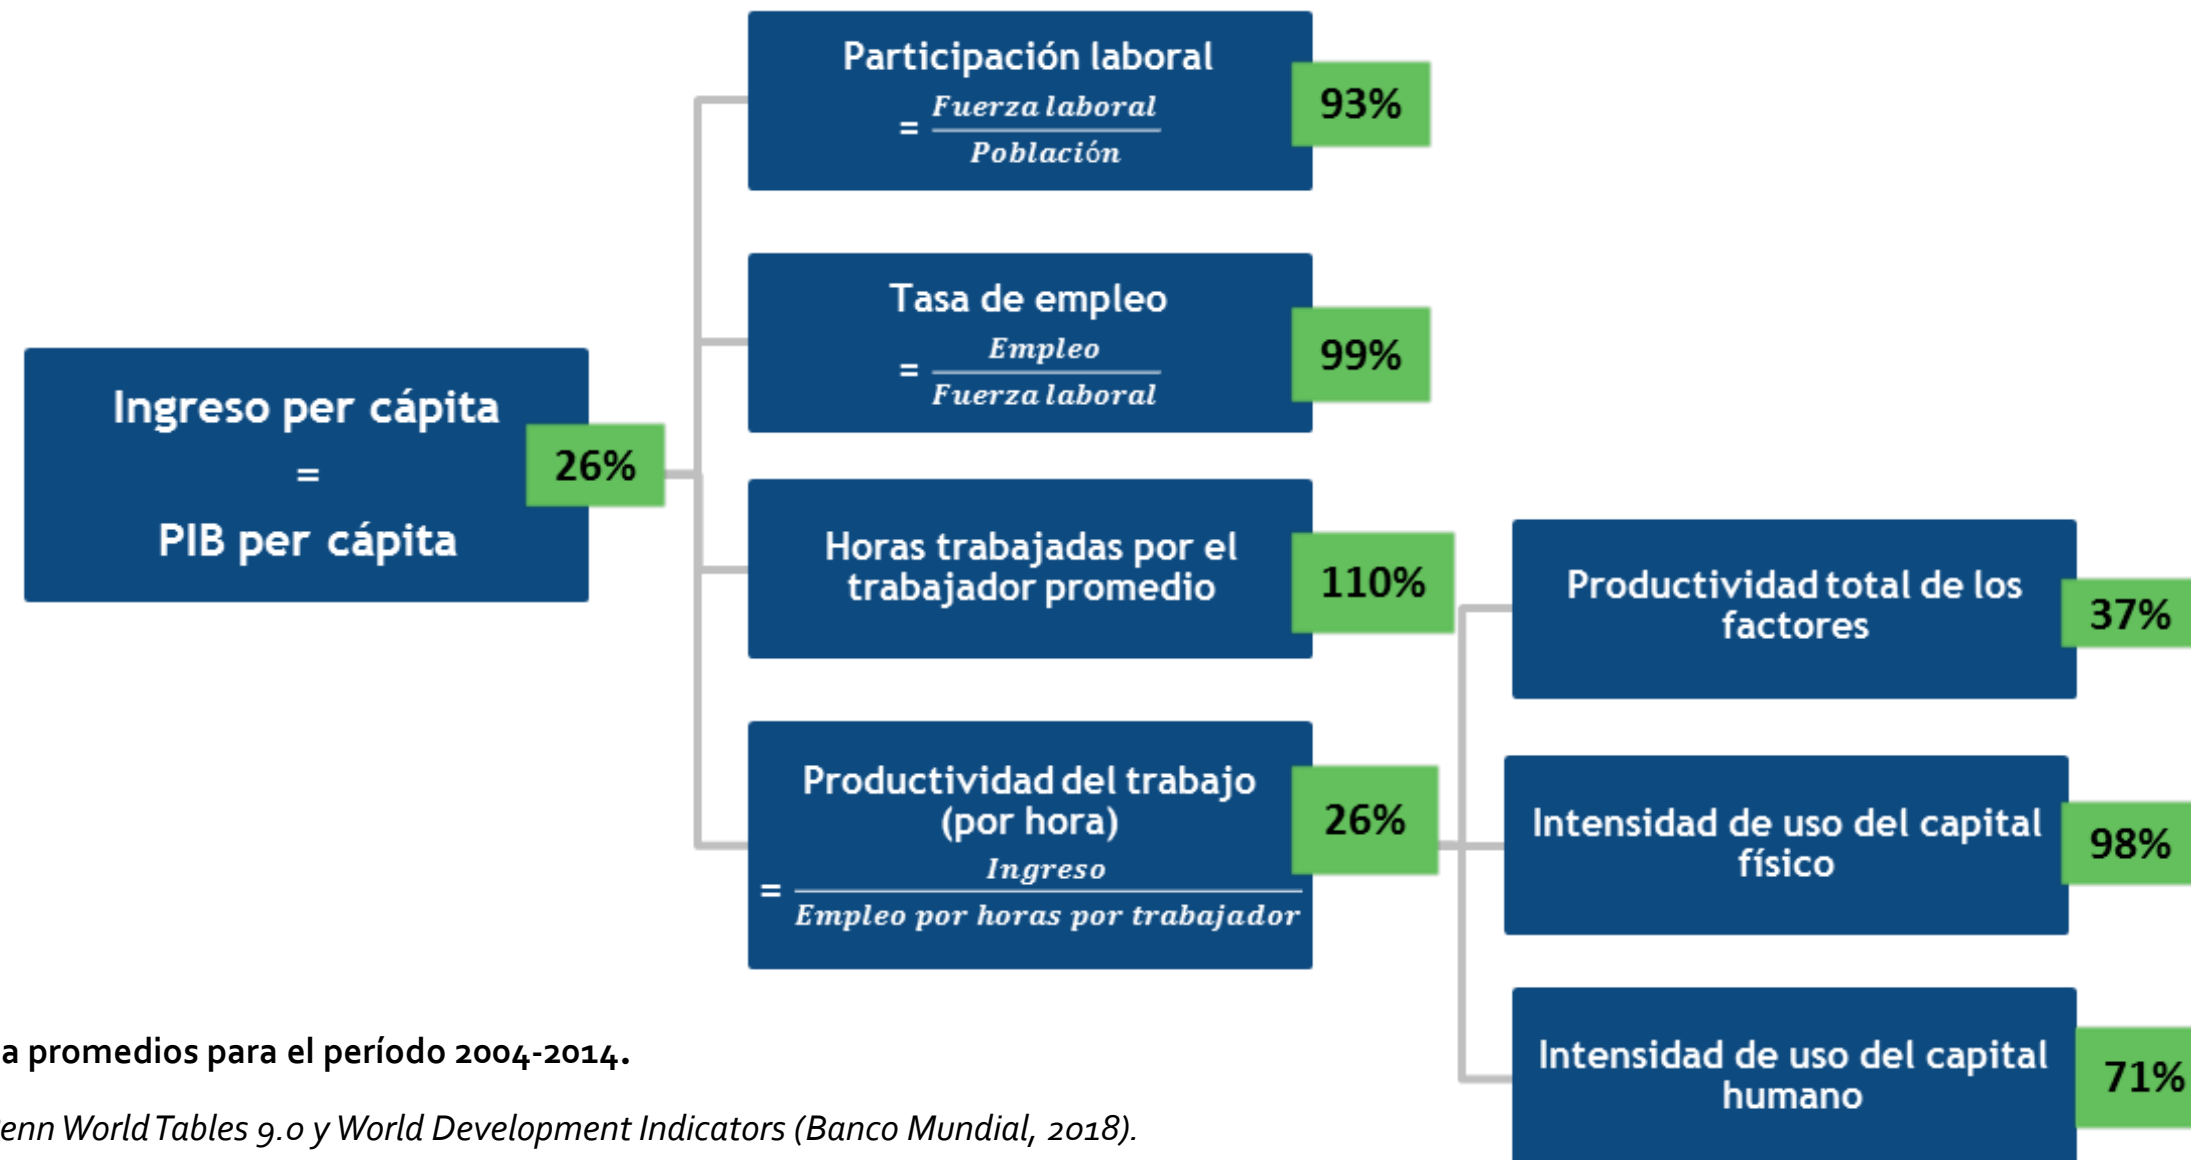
Ingreso per cápita = PIB per cápita

26%

Participación laboral $= \frac{Fuerza\ laboral}{Población}$

93%

Tasa de empleo $= \frac{Empleo}{Fuerza\ laboral}$

99%

Horas trabajadas por el trabajador promedio

110%

Productividad del trabajo (por hora) $= \frac{Ingreso}{Empleo\ por\ horas\ por\ trabajador}$

26%

Productividad total de los factores

37%

Intensidad de uso del capital físico

98%

Intensidad de uso del capital humano

71%

a promedios para el período 2004-2014.

enn World Tables 9.0 y World Development Indicators (Banco Mundial, 2018).